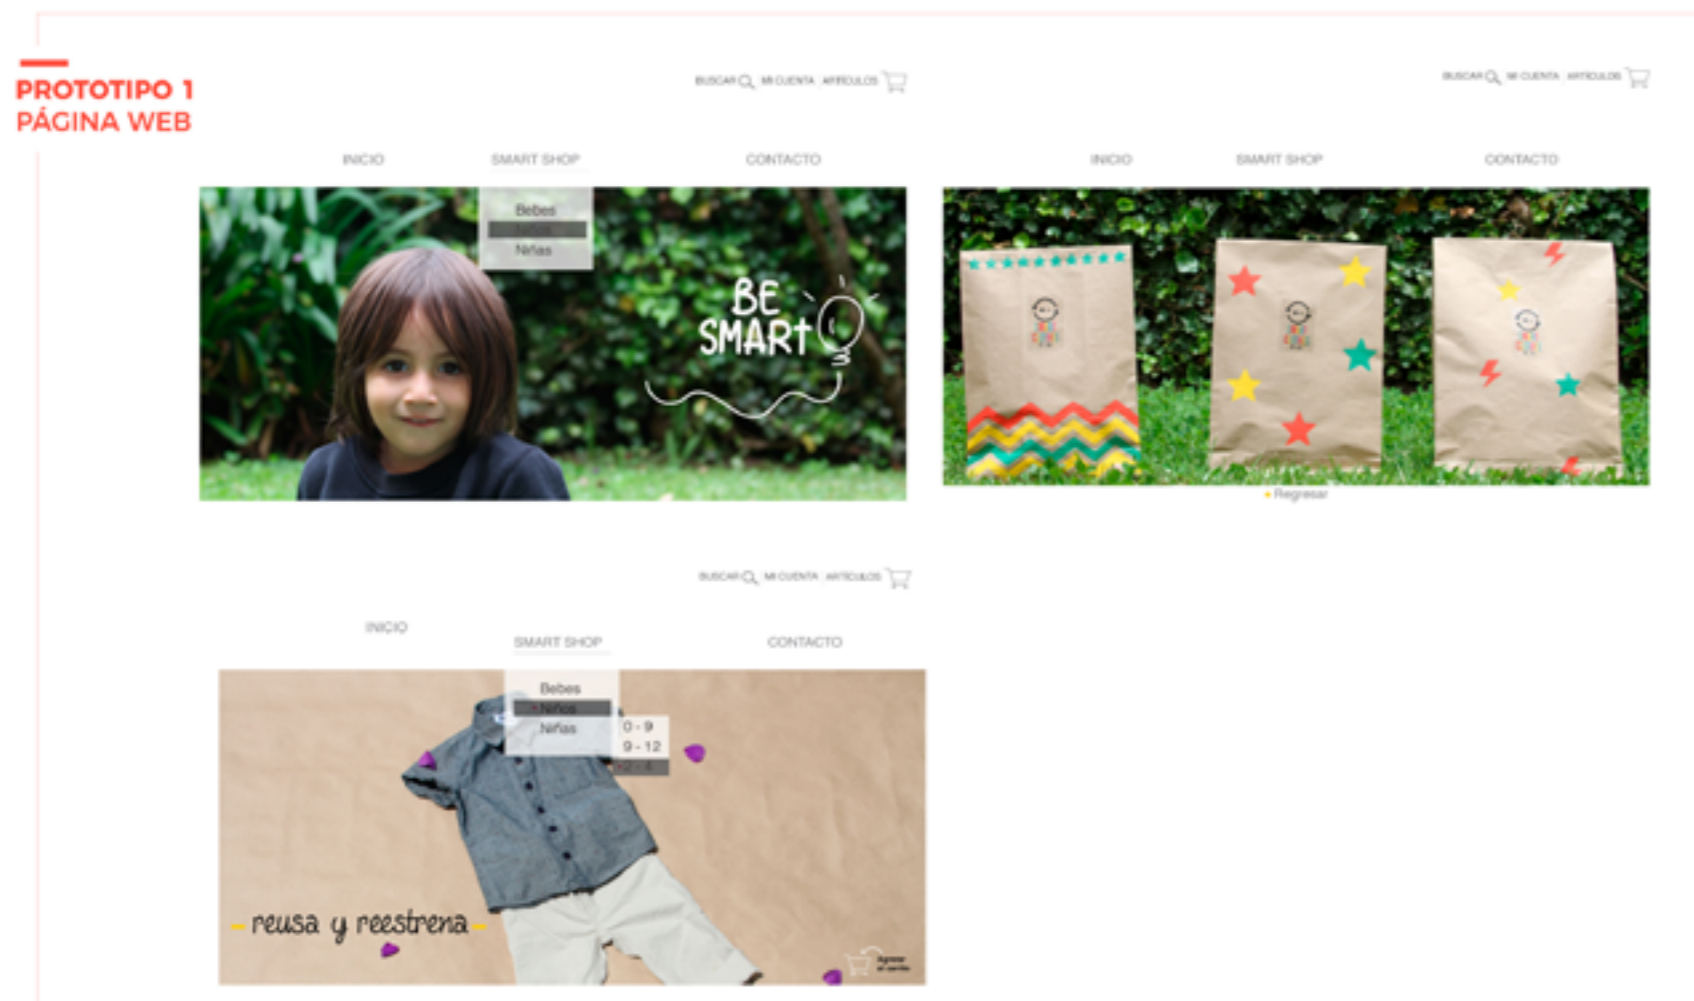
PROTOTIPO 1
PÁGINA WEB

BUSCAR MI CUENTA ARTICULOS

INICIO SMART SHOP CONTACTO

Bebes
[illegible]
Niñas

BE SMART

BUSCAR MI CUENTA ARTICULOS

INICIO SMART SHOP CONTACTO

• Regresar

BUSCAR MI CUENTA ARTICULOS

INICIO SMART SHOP CONTACTO

Bebes
• Niños
Niñas

0 - 9
9 - 12
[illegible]

- reusa y reestrena -

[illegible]